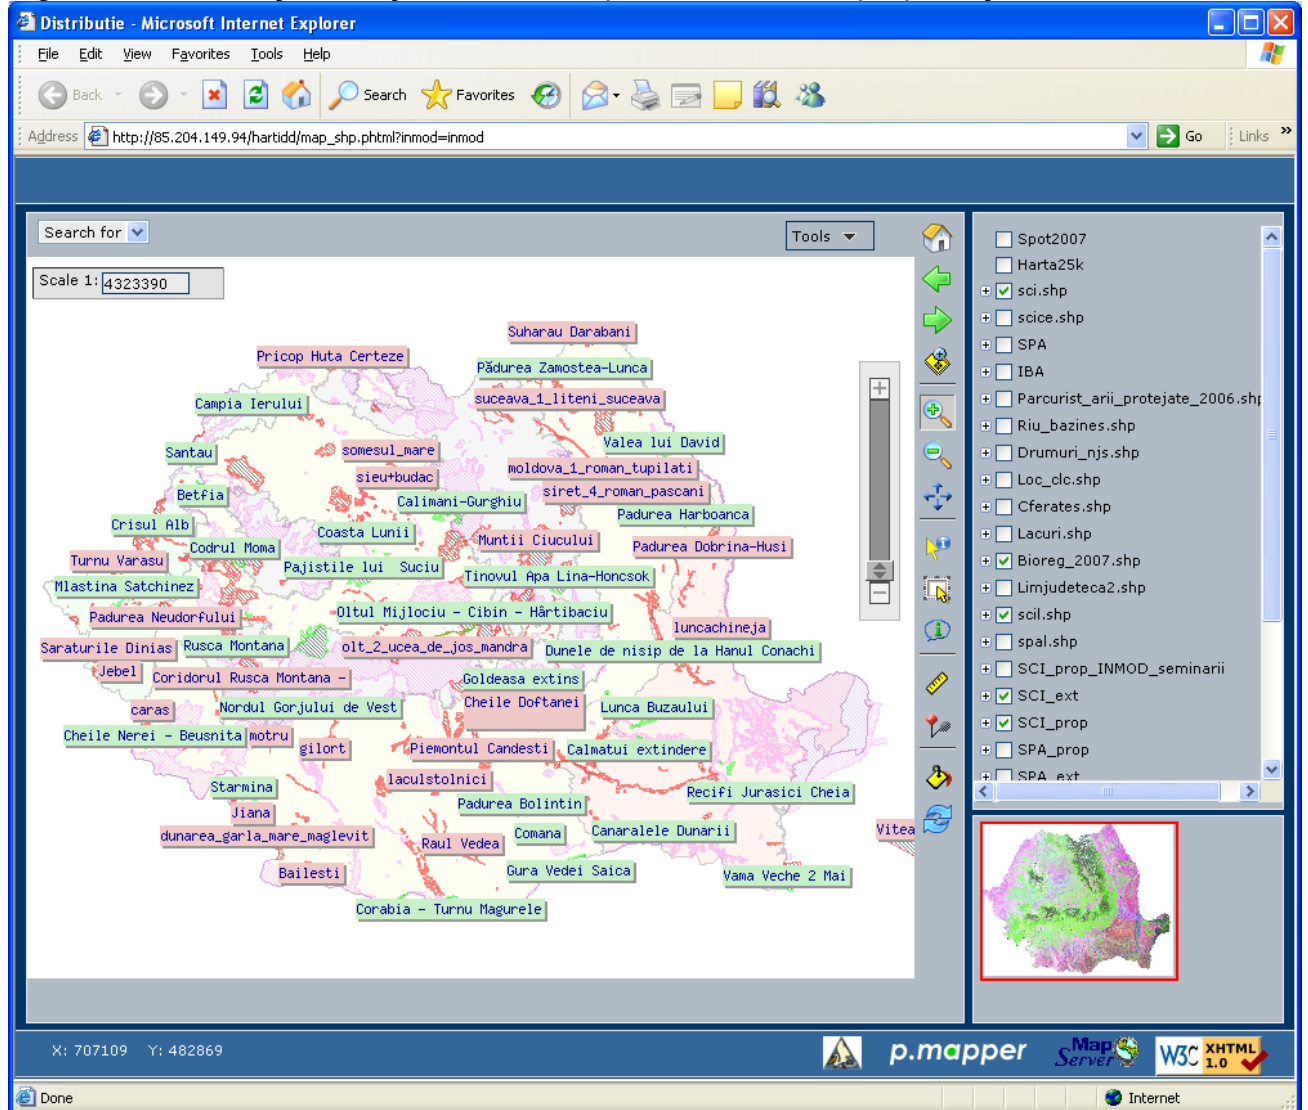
Distributie - Microsoft Internet Explorer

File Edit View Favorites Tools Help

Back Search Favorites

Address http://85.204.149.94/hartidd/map_shp.phtml?inmod=inmod Go Links

Search for

Tools

Scale 1: 4323390

Suharau Darabani
Pricop Huta Certeze
Pădurea Zamostea-Lunca
Campia Ierului
suceava_1_liteni_suceava
Valea lui David
Santau
somesul_mare
moldova_1_roman_tupilati
sieu+budac
Betfia
siret_4_roman_pascani
Calimani-Gurghiu
Padurea Harboanca
Crisul Alb
Coasta Lunii
Codrul Moma
Muntii Ciucului
Padurea Dobrina-Husi
Turnu Varasu
Pajistile lui Suciu
Tinovul Apa Lina-Honcsok
Mlastina Satchinez
Padurea Neudorfului
Oltul Mijlociu - Cibin - Hârtibaciu
luncachineja
Saraturile Dinias
Rusca Montana
olt_2_ucea_de_jos_mandra
Dunele de nisip de la Hanul Conachi
Jebel
Coridorul Rusca Montana -
Goldeasa extins
caras
Nordul Gorjului de Vest
Cheile Doftanei
Lunca Buzaului
Cheile Nerei - Beusnita
motru
gilort
Piemontul Candesti
Calmatui extindere
laculstolnici
Starmina
Recifi Jurasici Cheia
Jiana
Padurea Bolintin
dunarea_garla_mare_maglevit
Vitea
Raul Vedea
Comana
Canaralele Dunarii
Bailesti
Gura Vedei Saica
Vama Veche 2 Mai
Corabia - Turnu Magurele

Spot2007
Harta25k
sci.shp
scice.shp
SPA
IBA
Parcurist_arii_protejate_2006.shp
Riu_bazines.shp
Drumuri_njs.shp
Loc_clc.shp
Cferates.shp
Lacuri.shp
Bioreg_2007.shp
Limjudeteca2.shp
scil.shp
spal.shp
SCI_prop_INMOD_seminarii
SCI_ext
SCI_prop
SPA_prop
SPA_ext

X: 707109 Y: 482869

p.mapper
MapServer
W3C XHTML 1.0

Done
Internet